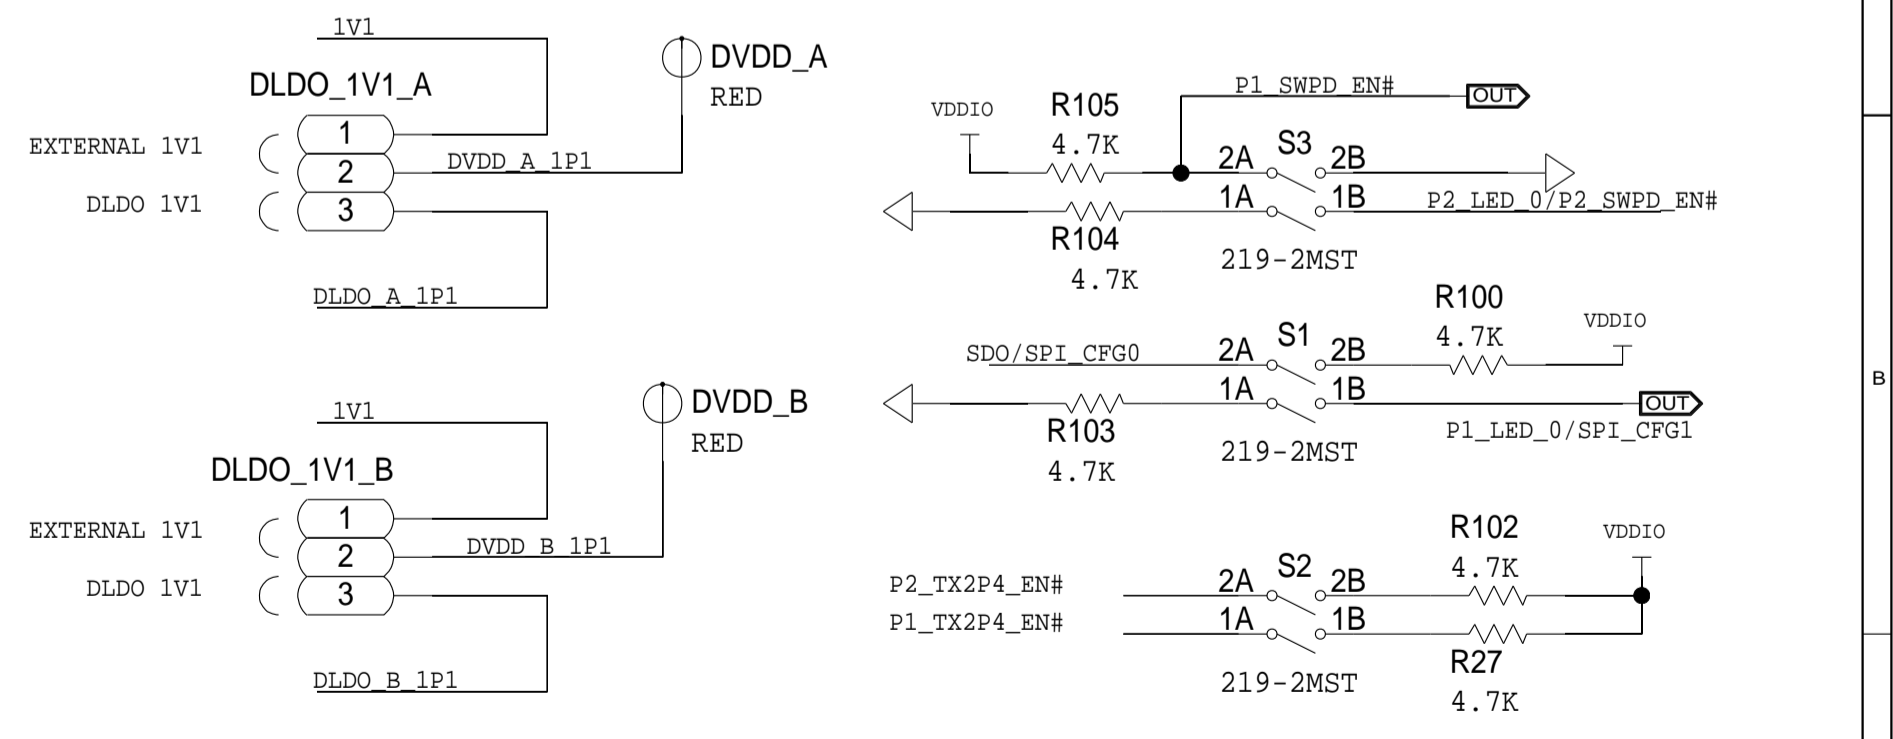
1V1

DLDO_1V1_A

EXTERNAL 1V1

DLDO 1V1

1

2

3

DVDD_A_1P1

DLDO_A_1P1

DVDD_A

RED

1V1

DLDO_1V1_B

EXTERNAL 1V1

DLDO 1V1

1

2

3

DVDD_B_1P1

DLDO_B_1P1

DVDD_B

RED

VDDIO

R105

4.7K

P1_SWPD_EN#

OUT

2A

S3

2B

1A

1B

P2_LED_0/P2_SWPD_EN#

R104

4.7K

219-2MST

R100

4.7K

VDDIO

SDO/SPI_CFG0

2A

S1

2B

1A

1B

OUT

P1_LED_0/SPI_CFG1

R103

4.7K

219-2MST

R102

4.7K

VDDIO

P2_TX2P4_EN#

P1_TX2P4_EN#

2A

S2

2B

1A

1B

R27

4.7K

219-2MST

B